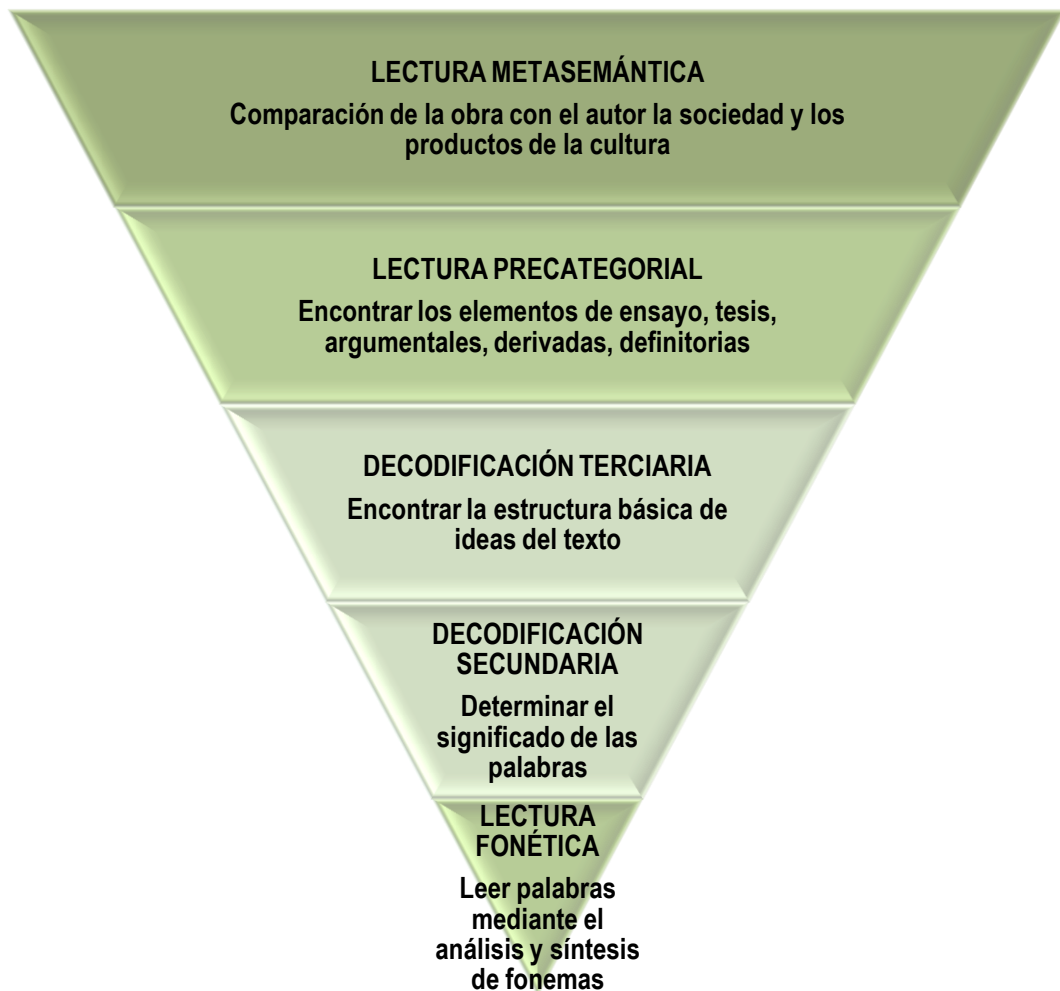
LECTURA METASEMÁNTICA

Comparación de la obra con el autor la sociedad y los productos de la cultura

LECTURA PRECATEGORIAL

Encontrar los elementos de ensayo, tesis, argumentales, derivadas, definitorias

DECODIFICACIÓN TERCIARIA

Encontrar la estructura básica de ideas del texto

DECODIFICACIÓN SECUNDARIA

Determinar el significado de las palabras

LECTURA FONÉTICA

Leer palabras mediante el análisis y síntesis de fonemas